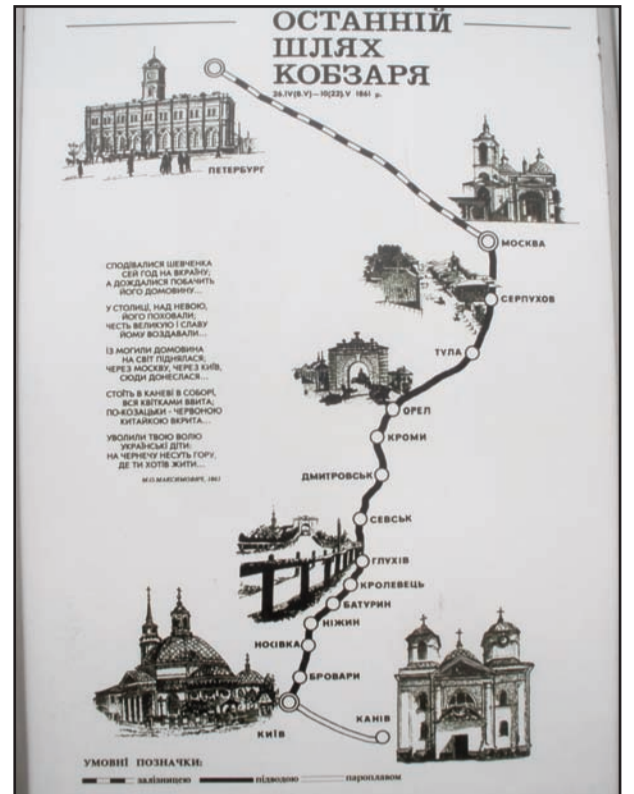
ОСТАННІЙ ШЛЯХ КОБЗАРЯ
26.IV(8.V)—10(22).V 1861 р.

ПЕТЕРБУРГ

МОСКВА

СЕРПУХОВ

ТУЛА

ОРЕЛ

КРОМИ

ДМИТРОВСЬК

СЕВСЬК

ГЛУХІВ

КРОЛЕВЕЦЬ

БАТУРИН

НІЖИН

НОСІВКА

БРОВАРИ

КИЇВ

КАНІВ

СПОДІВАЛИСЯ ШЕВЧЕНКА СЕЙ ГОД НА ВКРАЇНУ, А ДОЖДАЛИСЯ ПОБАЧИТЬ ЙОГО ДОМОВИНУ...

У СТОЛИЦІ, НАД НЕВОЮ, ЙОГО ПОХОВАЛИ; ЧЕСТЬ ВЕЛИКУЮ І СЛАВУ ЙОМУ ВОЗДАВАЛИ...

ІЗ МОГИЛИ ДОМОВИНА НА СВІТ ПІДНЯЛАСЯ, ЧЕРЕЗ МОСКВУ, ЧЕРЕЗ КИЇВ, СЮДИ ДОНЕСЛАСЯ...

СТОЇТЬ В КАНЕВІ В СОБОРІ, ВСЯ КВІТКАМИ ВВИТА; ПО-КОЗАЦЬКИ - ЧЕРВОНОЮ КИТАЙКОЮ ВКРИТА...

УВОЛИЛИ ТВОЮ ВОЛЮ УКРАЇНСЬКІ ДІТИ: НА ЧЕРНЕЧУ НЕСУТЬ ГОРУ, ДЕ ТИ ХОТІВ ЖИТИ...

М.О.МАКСИМОВИЧ, 1861

УМОВНІ ПОЗНАЧКИ:
залізницею підводою пароплавом